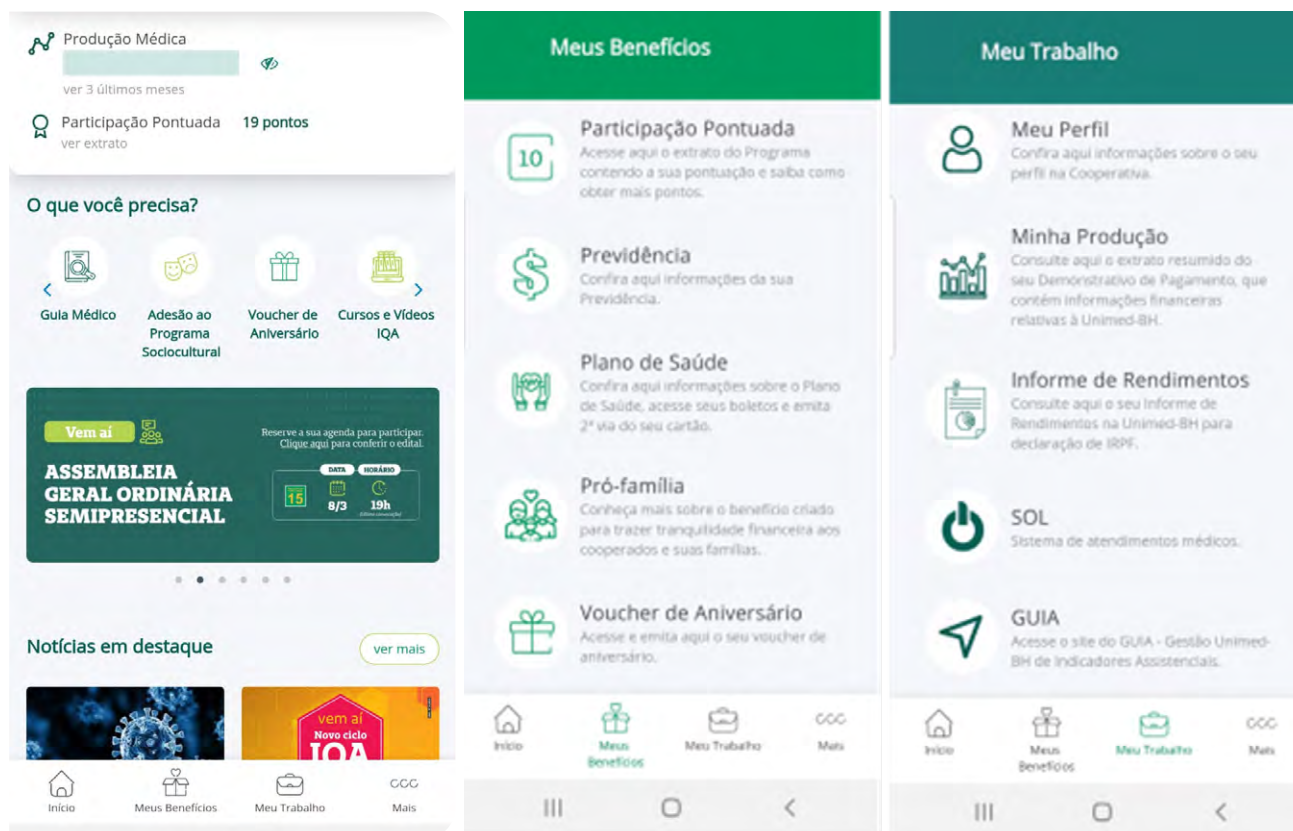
Produção Médica
ver 3 últimos meses
Participação Pontuada 19 pontos
ver extrato

O que você precisa?

Guia Médico
Adesão ao Programa Sociocultural
Voucher de Aniversário
Cursos e Vídeos IQA

Vem aí
Reserve a sua agenda para participar. Clique aqui para conferir o edital.
ASSEMBLEIA GERAL ORDINÁRIA SEMIPRESENCIAL
DATA HORÁRIO
15 8/3 19h

Notícias em destaque
ver mais
vem aí
Novo ciclo
IQA

Início Meus Benefícios Meu Trabalho Mais

Meus Benefícios

Participação Pontuada
Acesse aqui o extrato do Programa contendo a sua pontuação e saiba como obter mais pontos.

Previdência
Confira aqui informações da sua Previdência.

Plano de Saúde
Confira aqui informações sobre o Plano de Saúde, acesse seus boletos e emita 2ª via do seu cartão.

Pró-família
Conheça mais sobre o benefício criado para trazer tranquilidade financeira aos cooperados e suas famílias.

Voucher de Aniversário
Acesse e emita aqui o seu voucher de aniversário.

Início Meus Benefícios Meu Trabalho Mais

Meu Trabalho

Meu Perfil
Confira aqui informações sobre o seu perfil na Cooperativa.

Minha Produção
Consulte aqui o extrato resumido do seu Demonstrativo de Pagamento, que contém informações financeiras relativas à Unimed-BH.

Informe de Rendimentos
Consulte aqui o seu Informe de Rendimentos na Unimed-BH para declaração de IRPF.

SOL
Sistema de atendimentos médicos.

GUIA
Acesse o site do GUIA - Gestão Unimed-BH de Indicadores Assistenciais.

Início Meus Benefícios Meu Trabalho Mais